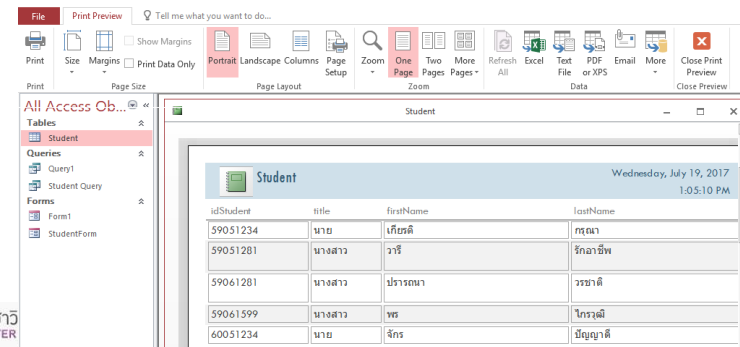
File | Print Preview | Tell me what you want to do...

Print
Print

Size | Margins | Show Margins | Print Data Only
Page Size

Portrait | Landscape | Columns | Page Setup
Page Layout

Zoom | One Page | Two Pages | More Pages
Zoom

Refresh All | Excel | Text File | PDF or XPS | Email | More
Data

Close Print Preview
Close Preview

All Access Ob...

Tables
Student

Queries
Query1
Student Query

Forms
Form1
StudentForm

Student

Student

Wednesday, July 19, 2017
1:05:10 PM

| idStudent | title | firstName | lastName |
|---|---|---|---|
| 59051234 | นาย | เกียรติ | กรุณา |
| 59051281 | นางสาว | วารี | รักอาชีพ |
| 59061281 | นางสาว | ปรารถนา | วรชาติ |
| 59061599 | นางสาว | พร | ไกรวุฒิ |
| 60051234 | นาย | จักร | ปัญญาดี |

าวิ
ER